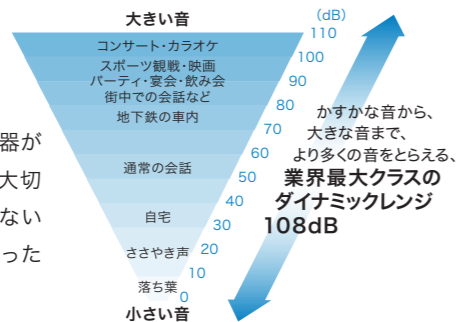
器が
大切
ない
った

大きい音
(dB)
110
コンサート・カラオケ
100
スポーツ観戦・映画
90
パーティ・宴会・飲み会
街中での会話など
80
地下鉄の車内
70
60
通常の会話
50
40
自宅
30
ささやき声
20
10
落ち葉
0
小さい音

かすかな音から、
大きな音まで、
より多くの音をとらえる、
業界最大クラスの
ダイナミックレンジ
108dB